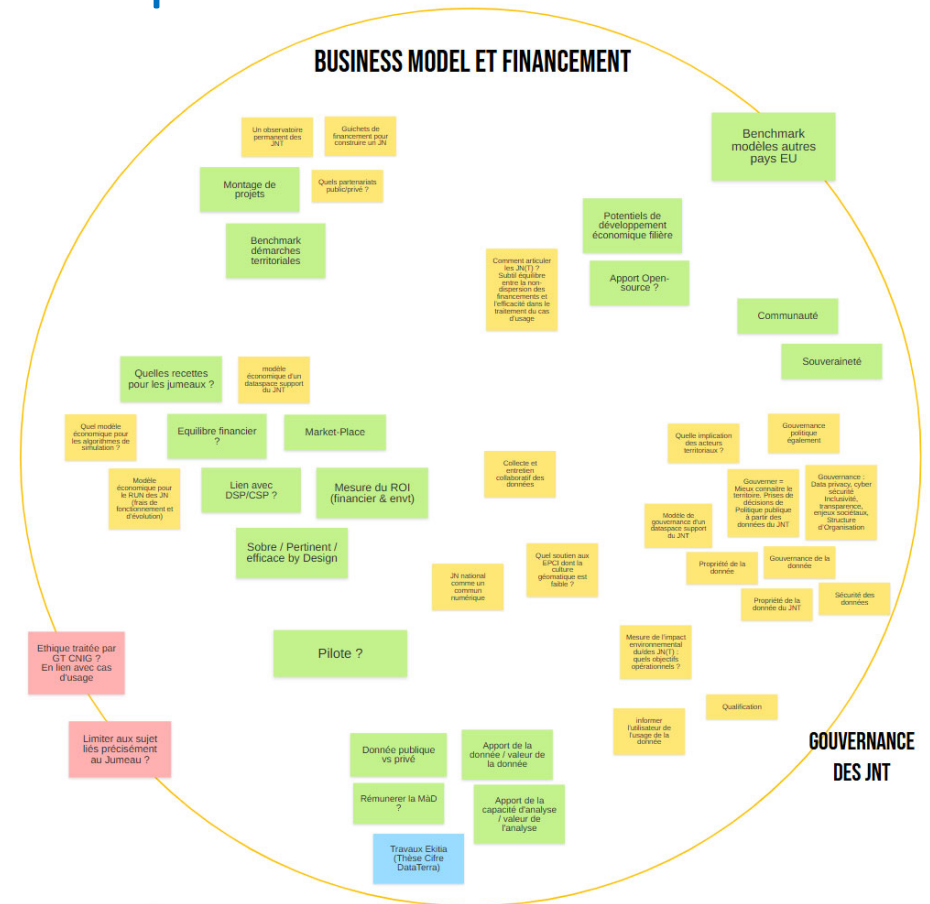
BUSINESS MODEL ET FINANCEMENT

Un observatoire permanent des JNT

Guichets de financement pour construire un JN

Montage de projets

Quels partenariats public/privé ?

Benchmark démarches territoriales

Benchmark modèles autres pays EU

Potentiels de développement économique filière

Comment articuler les JN(T) ? Subtil équilibre entre la non-dispersion des financements et l'efficacité dans le traitement du cas d'usage

Apport Open-source ?

Communauté

Souveraineté

Quelles recettes pour les jumeaux ?

modèle économique d'un dataspace support du JNT

Quel modèle économique pour les algorithmes de simulation ?

Equilibre financier ?

Market-Place

Gouvernance politique également

Quelle implication des acteurs territoriaux ?

Modèle économique pour le RUN des JN (frais de fonctionnement et d'évolution)

Lien avec DSP/CSP ?

Mesure du ROI (financier & envt)

Collecte et entretien collaboratif des données

Gouverner = Mieux connaitre le territoire. Prises de décisions de Politique publique à partir des données du JNT

Gouvernance : Data privacy, cyber sécurité, inclusivité, transparence, enjeux sociétaux, Structure d'Organisation

Modèle de gouvernance d'un dataspace support du JNT

Sobre / Pertinent / efficace by Design

Quel soutien aux EPCI dont la culture géomatique est faible ?

Propriété de la donnée

Gouvernance de la donnée

JN national comme un commun numérique

Propriété de la donnée du JNT

Sécurité des données

Ethique traitée par GT CNIG ? En lien avec cas d'usage

Pilote ?

Mesure de l'impact environnemental du/des JN(T) : quels objectifs opérationnels ?

Qualification

Limiter aux sujet liés précisément au Jumeau ?

informer l'utilisateur de l'usage de la donnée

GOUVERNANCE DES JNT

Donnée publique vs privé

Apport de la donnée / valeur de la donnée

Rémunérer la MàD ?

Apport de la capacité d'analyse / valeur de l'analyse

Travaux Ekitia (Thèse Cifre DataTerra)